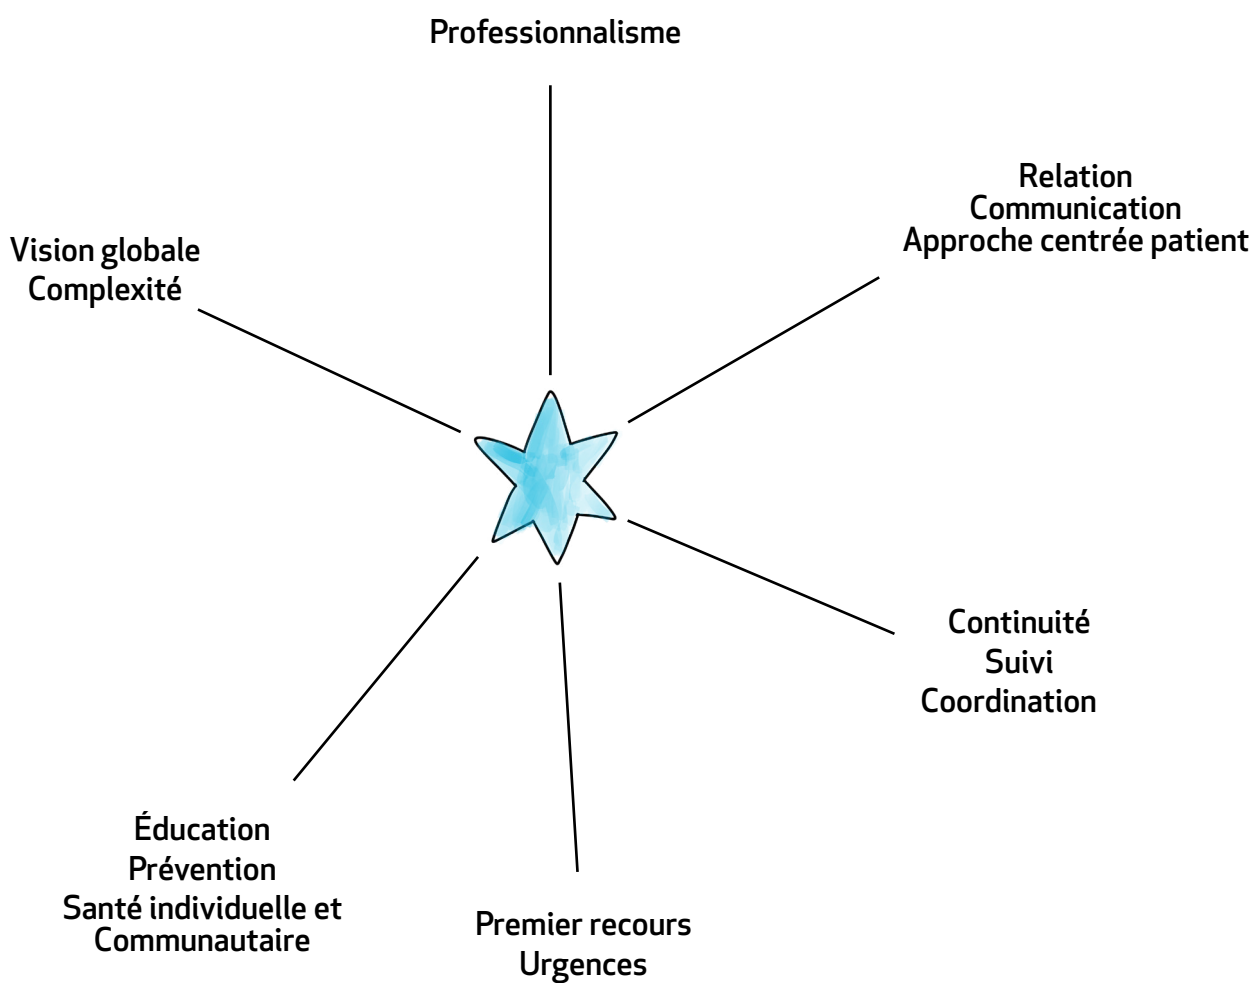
Professionnalisme

Relation
Communication
Approche centrée patient

Vision globale
Complexité

Continuité
Suivi
Coordination

Éducation
Prévention
Santé individuelle et Communautaire

Premier recours
Urgences